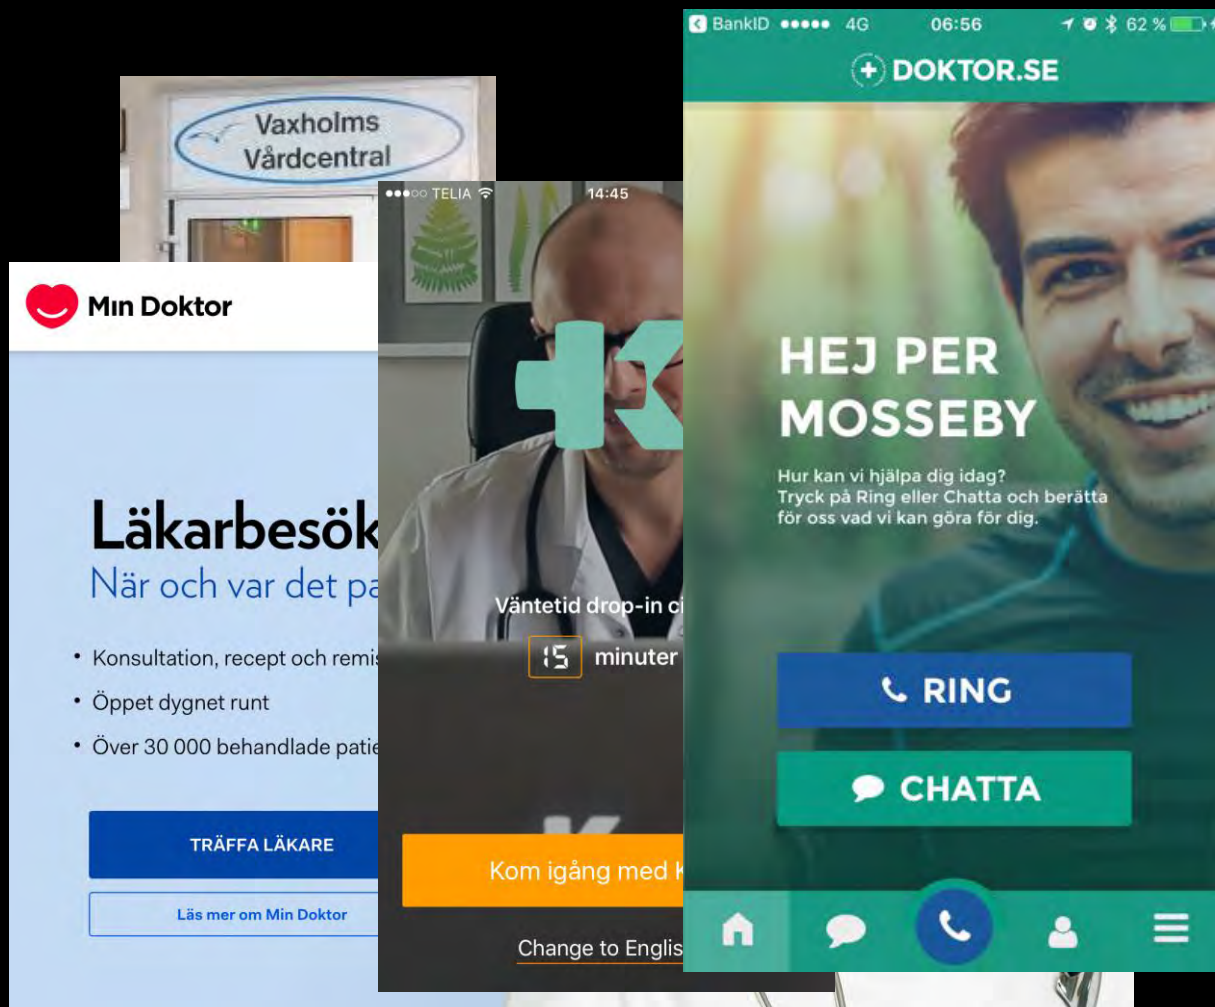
Vaxholms Vårdcentral

Min Doktor

Läkarbesök
När och var det pa

• Konsultation, recept och remis
• Öppet dygnet runt
• Över 30 000 behandlade patie

TRÄFFA LÄKARE

Läs mer om Min Doktor

●●●○○ TELIA 14:45

Väntetid drop-in ci

15 minuter

Kom igång med K

Change to Englis

BankID ●●●●● 4G 06:56 62 %

DOKTOR.SE

HEJ PER MOSSEBY

Hur kan vi hjälpa dig idag?
Tryck på Ring eller Chatta och berätta för oss vad vi kan göra för dig.

RING

CHATTA